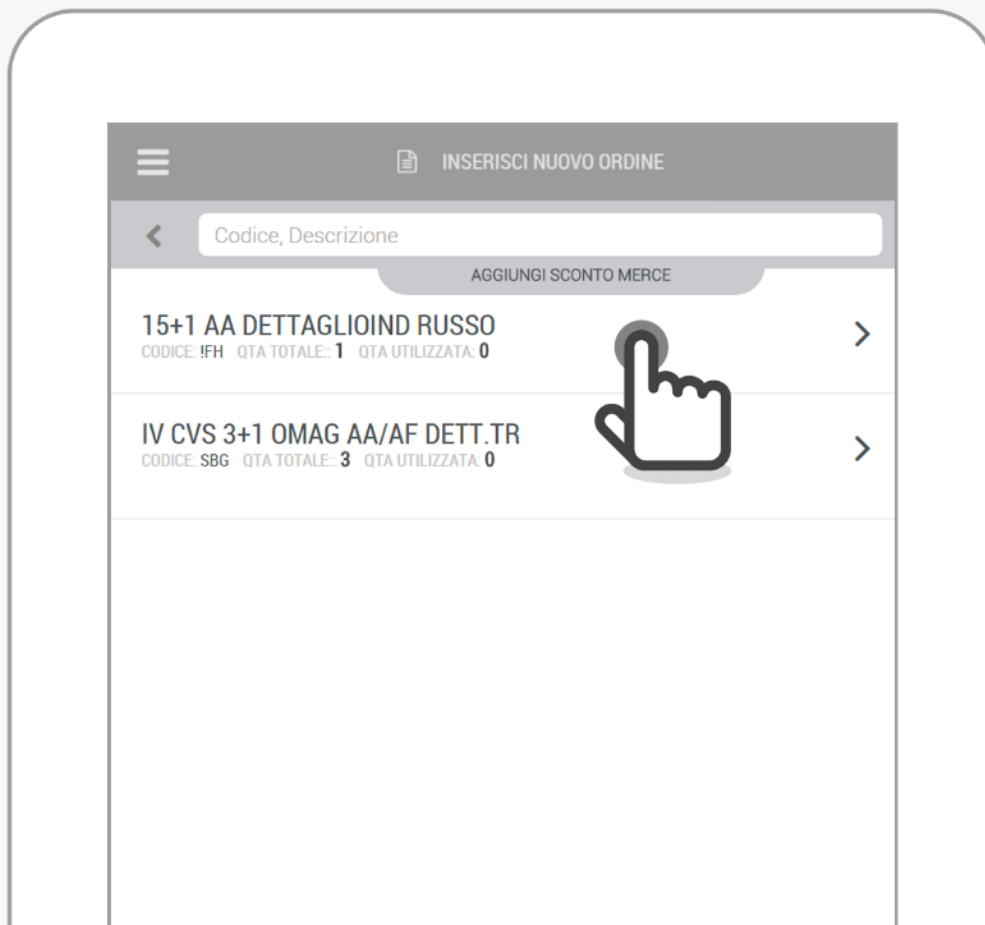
INSERISCI NUOVO ORDINE

Codice, Descrizione

AGGIUNGI SCONTO MERCE

15+1 AA DETTAGLIOIND RUSSO
CODICE: !FH QTA TOTALE:: 1 QTA UTILIZZATA: 0

IV CVS 3+1 OMAG AA/AF DETT.TR
CODICE: SBG QTA TOTALE:: 3 QTA UTILIZZATA: 0